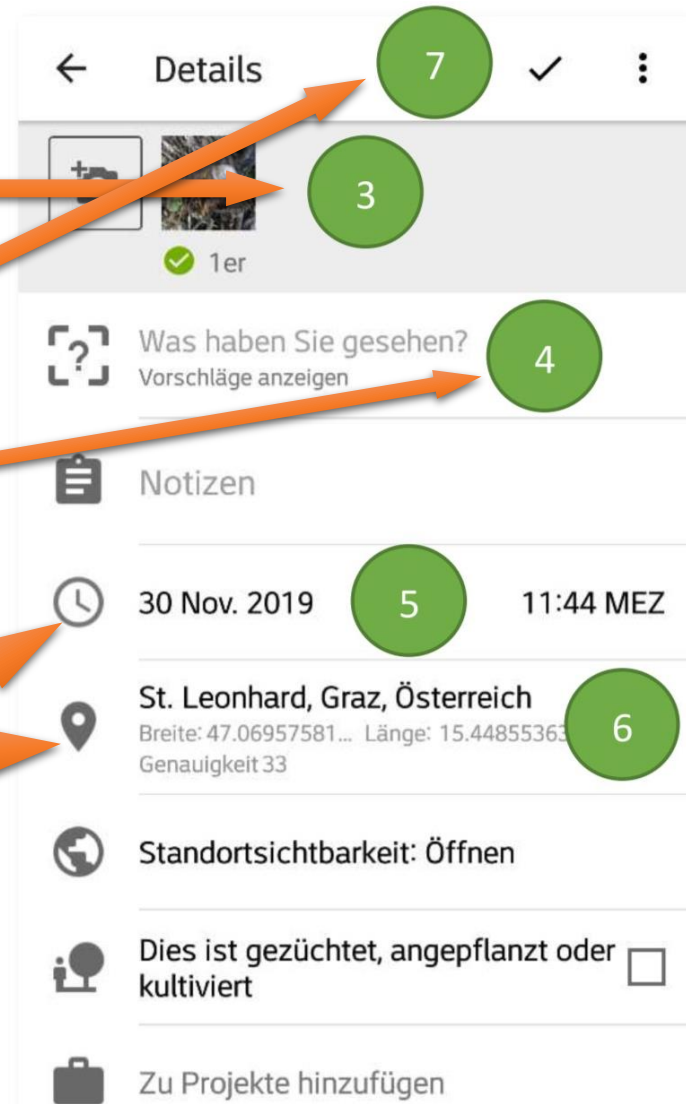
Details

7

3

1er

Was haben Sie gesehen?
Vorschläge anzeigen

4

Notizen

30 Nov. 2019

5

11:44 MEZ

St. Leonhard, Graz, Österreich
Breite: 47.06957581... Länge: 15.44855363
Genauigkeit 33

6

Standortsichtbarkeit: Öffnen

Dies ist gezüchtet, angepflanzt oder kultiviert

Zu Projekte hinzufügen